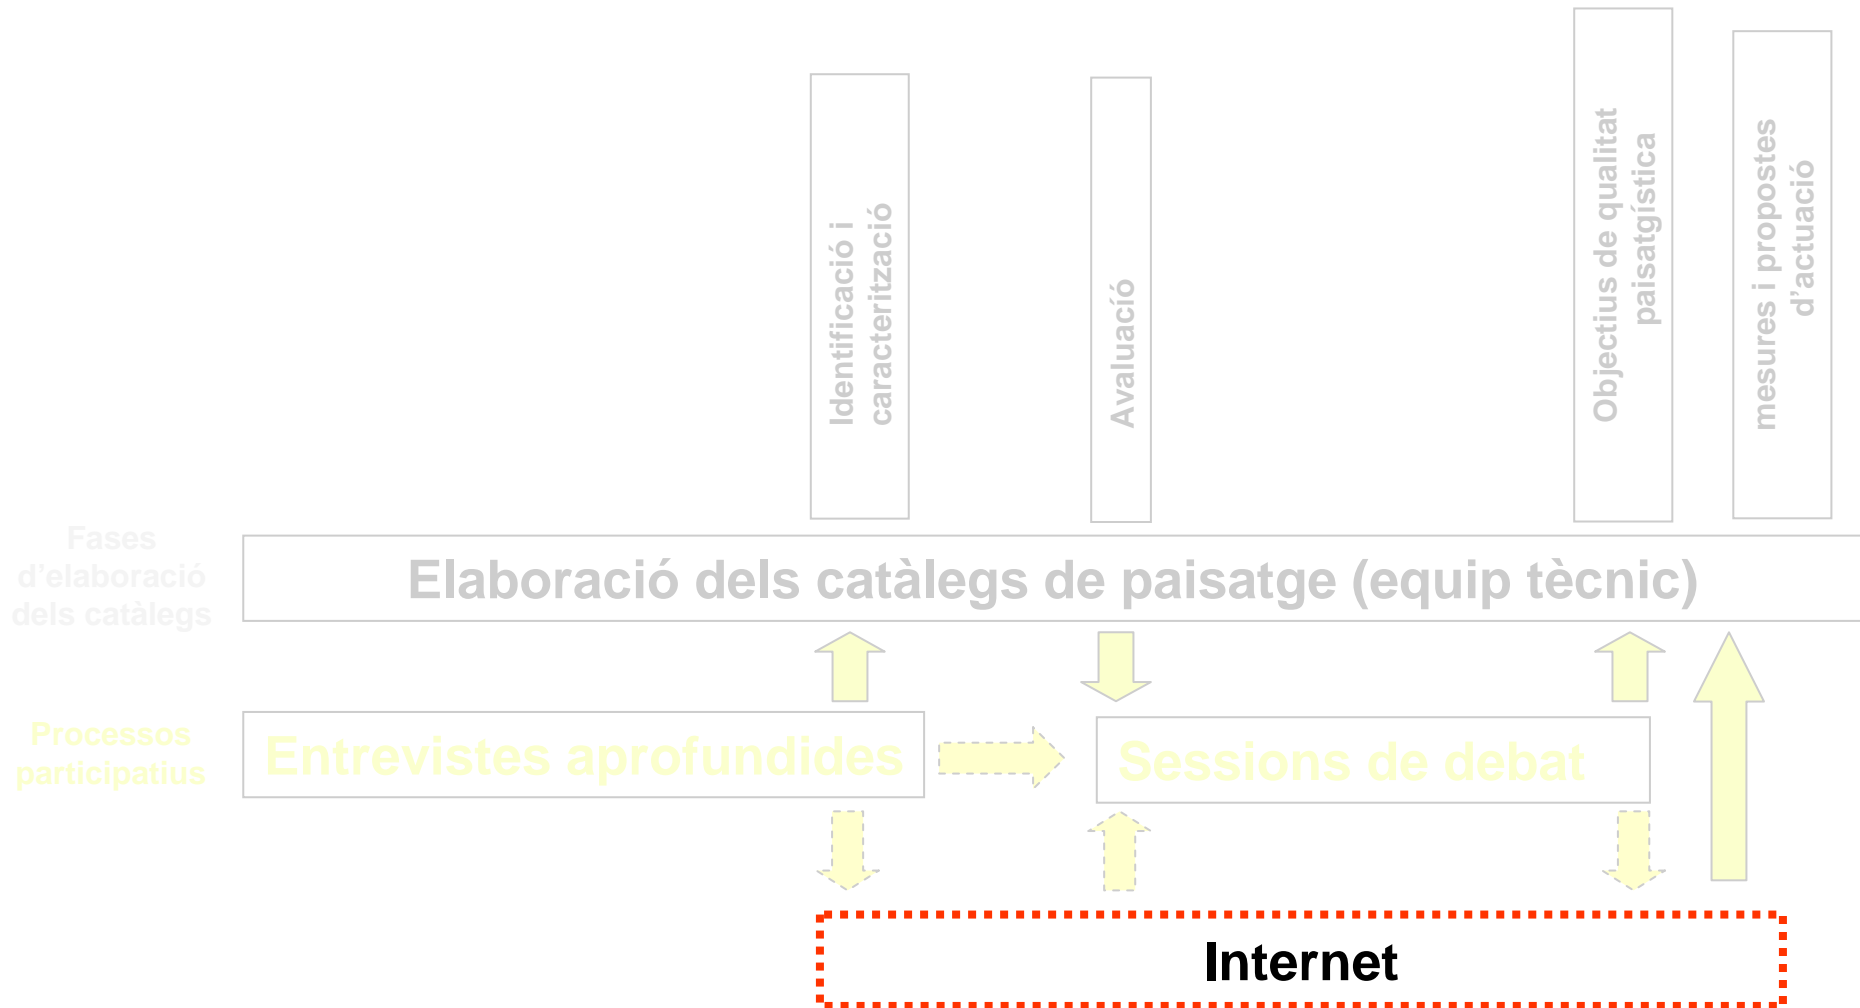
Identificació i caracterització

Avaluació

Objectius de qualitat paisatgística

mesures i propostes d'actuació

Fases d'elaboració dels catàlegs

Elaboració dels catàlegs de paisatge (equip tècnic)

Processos participatius

Entrevistes aprofundides

Sessions de debat

Internet